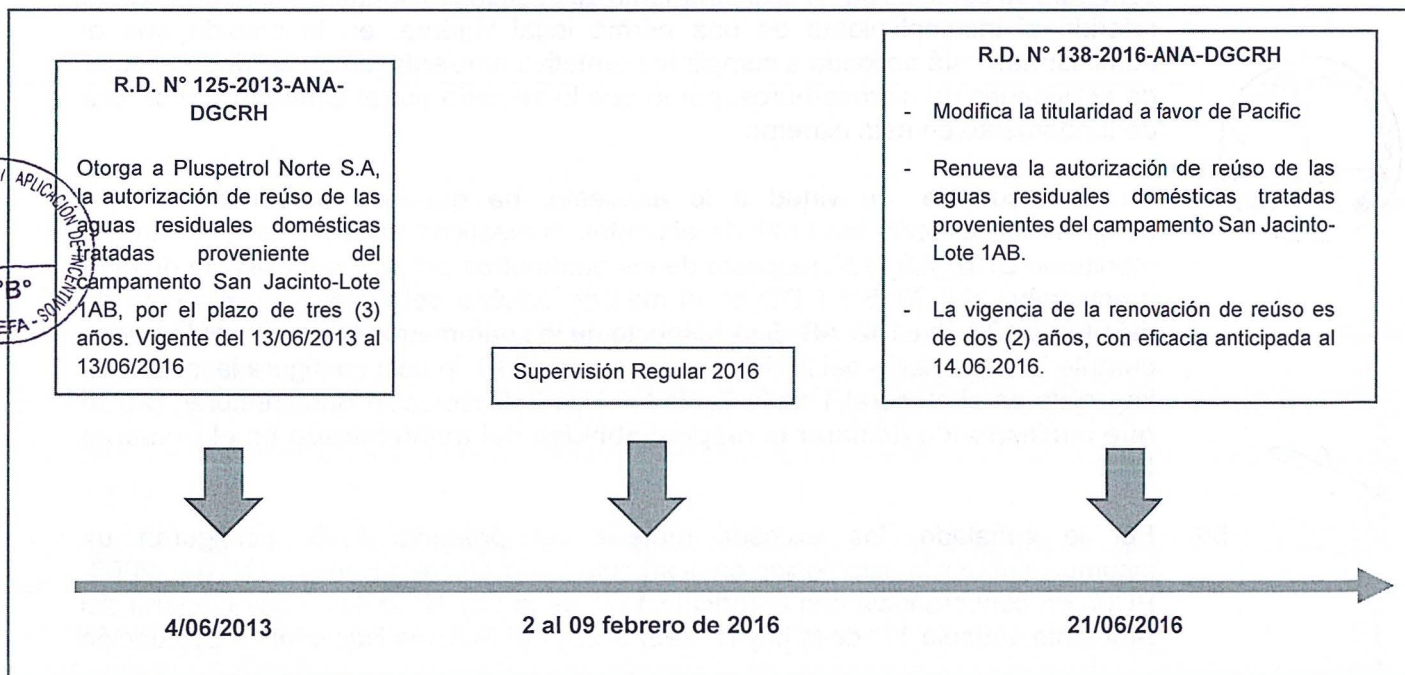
R.D. N° 125-2013-ANA-DGCRH

Otorga a Pluspetrol Norte S.A, la autorización de reúso de las aguas residuales domésticas tratadas proveniente del campamento San Jacinto-Lote 1AB, por el plazo de tres (3) años. Vigente del 13/06/2013 al 13/06/2016

Supervisión Regular 2016

R.D. N° 138-2016-ANA-DGCRH

- Modifica la titularidad a favor de Pacific

- Renueva la autorización de reúso de las aguas residuales domésticas tratadas provenientes del campamento San Jacinto-Lote 1AB.

- La vigencia de la renovación de reúso es de dos (2) años, con eficacia anticipada al 14.06.2016.

4/06/2013

2 al 09 febrero de 2016

21/06/2016

APLICACIÓN DE INCENTIVOS
V°B°
EFA - SDI